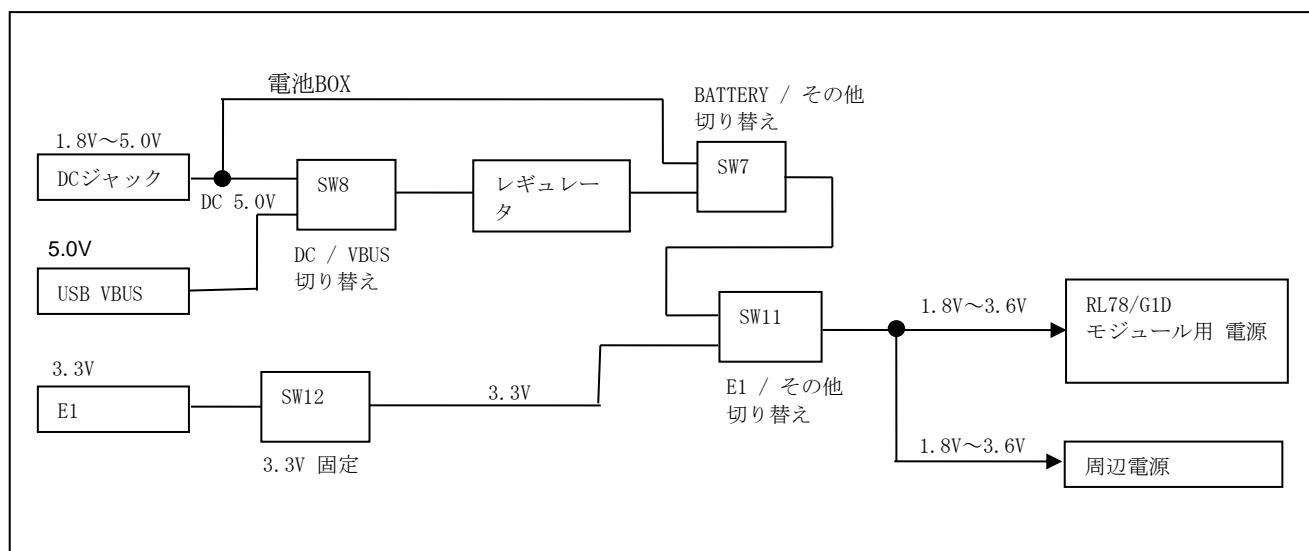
電池BOX

BATTERY / その他 切り替え

1.8V～5.0V

DCジャック

DC 5.0V

SW8

レギュレータ

SW7

5.0V

USB VBUS

DC / VBUS 切り替え

SW11

1.8V～3.6V

RL78/G1D モジュール用 電源

3.3V

E1

SW12

3.3V

E1 / その他 切り替え

3.3V 固定

1.8V～3.6V

周辺電源